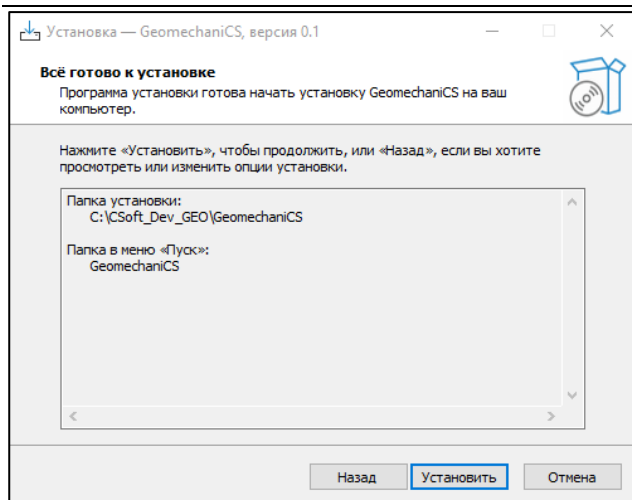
Установка — GeomechaniCS, версия 0.1

Всё готово к установке

Программа установки готова начать установку GeomechaniCS на ваш компьютер.

Нажмите «Установить», чтобы продолжить, или «Назад», если вы хотите просмотреть или изменить опции установки.

Папка установки:
C:\CSoft_Dev_GEO\GeomechaniCS

Папка в меню «Пуск»:
GeomechaniCS

Назад | Установить | Отмена